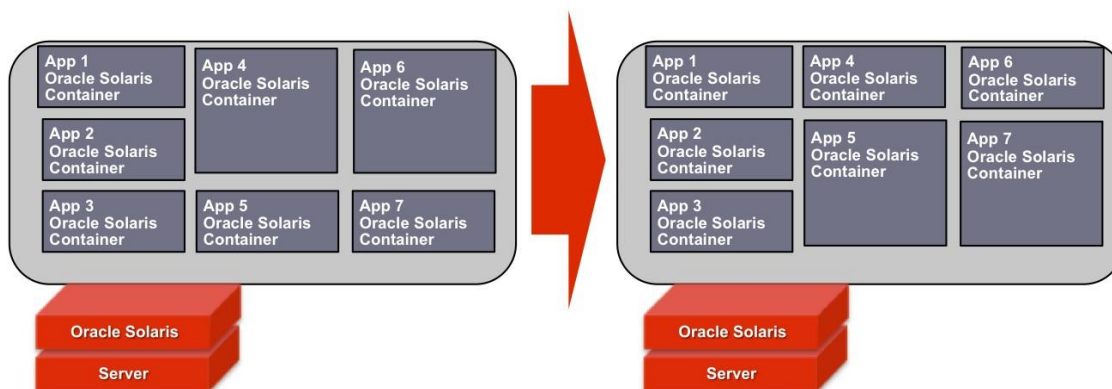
App 1
Oracle Solaris
Container

App 4
Oracle Solaris
Container

App 6
Oracle Solaris
Container

App 2
Oracle Solaris
Container

App 3
Oracle Solaris
Container

App 5
Oracle Solaris
Container

App 7
Oracle Solaris
Container

Oracle Solaris

Server

App 1
Oracle Solaris
Container

App 4
Oracle Solaris
Container

App 6
Oracle Solaris
Container

App 2
Oracle Solaris
Container

App 5
Oracle Solaris
Container

App 7
Oracle Solaris
Container

App 3
Oracle Solaris
Container

Oracle Solaris

Server